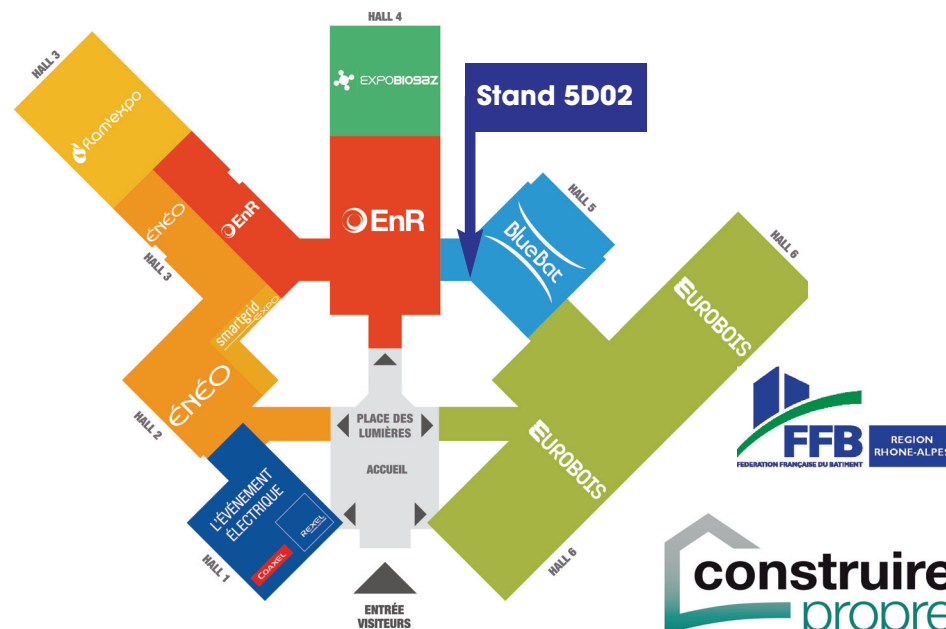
HALL 4
EXPOBIOGAZ
Stand 5D02
HALL 3
flam'expo
ÉNÉO
EnR
EnR
HALL 5
BlueBat
HALL 6
HALL 3
smartgrid expo
EUROBOIS
ÉNÉO
HALL 2
PLACE DES LUMIÈRES
ACCUEIL
EUROBOIS
FFB
FEDERATION FRANÇAISE DU BATIMENT
REGION RHONE-ALPES
L'ÉVÉNEMENT ÉLECTRIQUE
REXEL
COAXEL
HALL 1
HALL 6
ENTRÉE VISITEURS
construire
propre